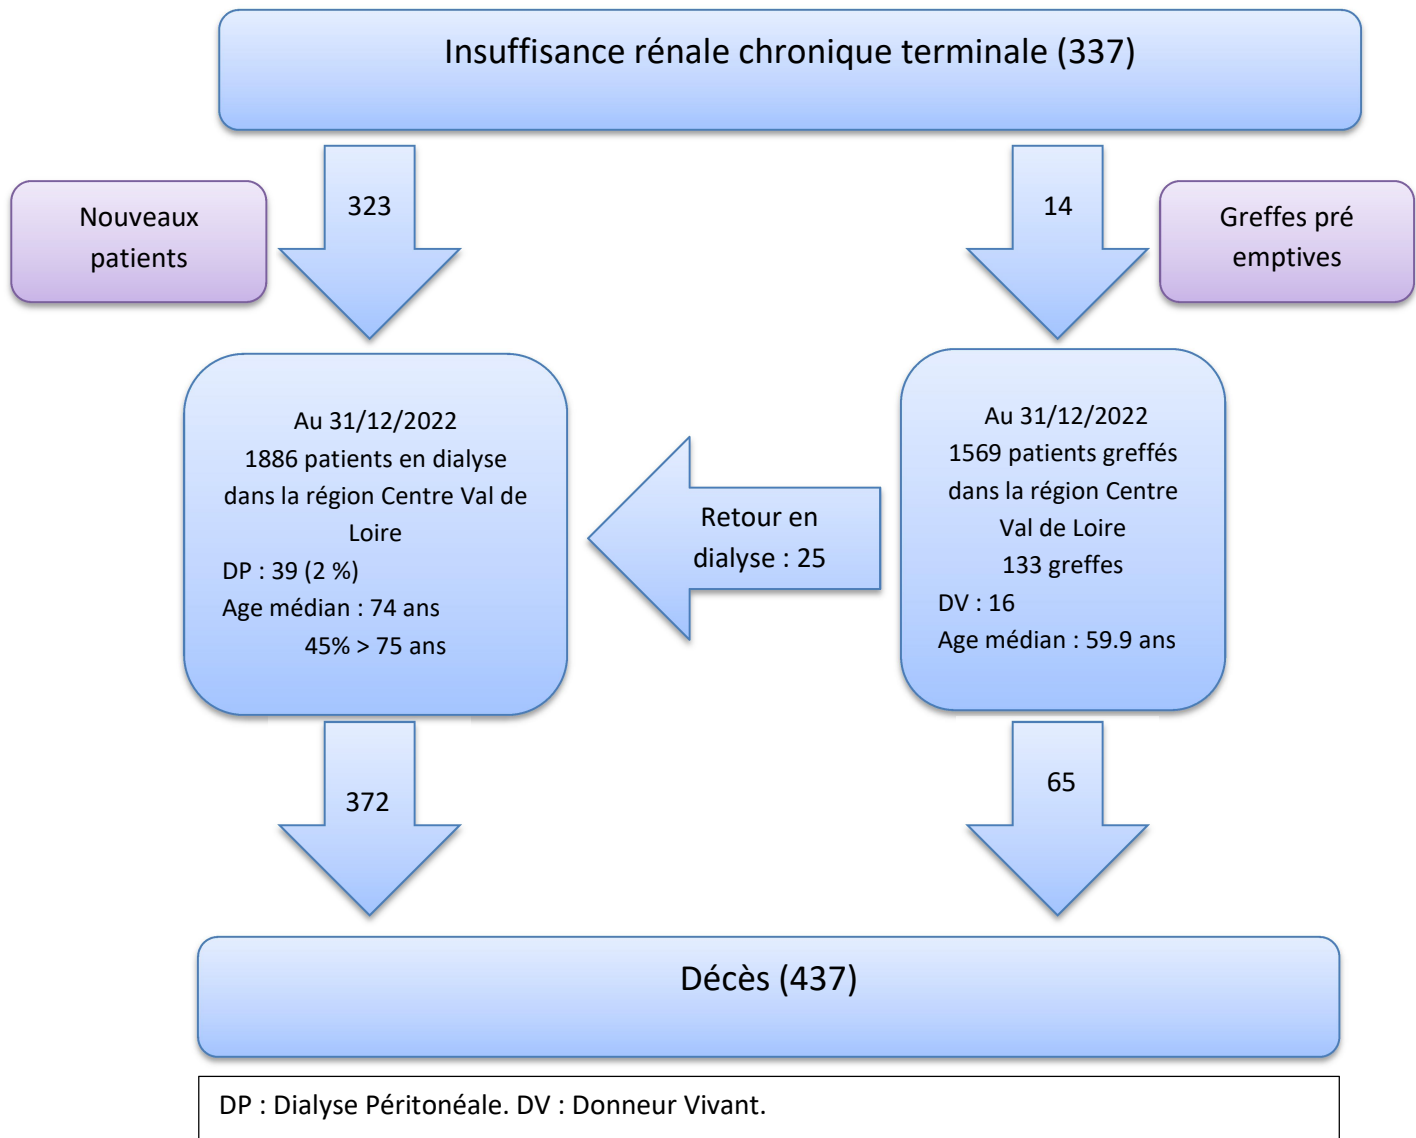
Insuffisance rénale chronique terminale (337)

Nouveaux patients

323

14

Greffes pré emptives

Au 31/12/2022
1886 patients en dialyse dans la région Centre Val de Loire
DP : 39 (2 %)
Age médian : 74 ans
45% > 75 ans

Retour en dialyse : 25

Au 31/12/2022
1569 patients greffés dans la région Centre Val de Loire
133 greffes
DV : 16
Age médian : 59.9 ans

372

65

Décès (437)

DP : Dialyse Péritonéale. DV : Donneur Vivant.